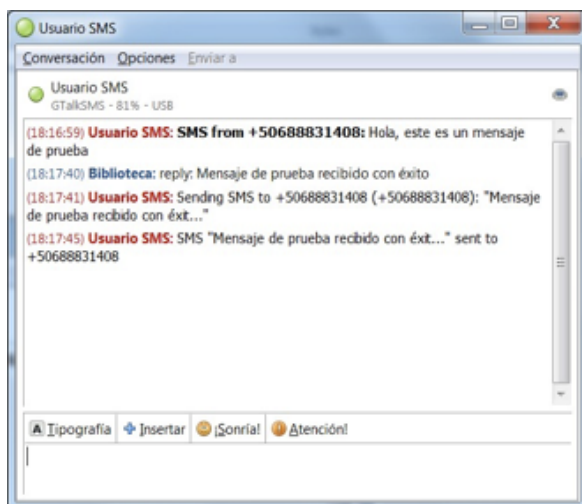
Usuario SMS

Conversación Opciones Enviar a

Usuario SMS
GTalkSMS - 81% - USB

(18:16:59) Usuario SMS: SMS from +50688831408: Hola, este es un mensaje de prueba

(18:17:40) Biblioteca: reply: Mensaje de prueba recibido con éxito

(18:17:41) Usuario SMS: Sending SMS to +50688831408 (+50688831408): "Mensaje de prueba recibido con éxit..."

(18:17:45) Usuario SMS: SMS "Mensaje de prueba recibido con éxit..." sent to +50688831408

Tipografía Insertar ¡Sonría! Atención!